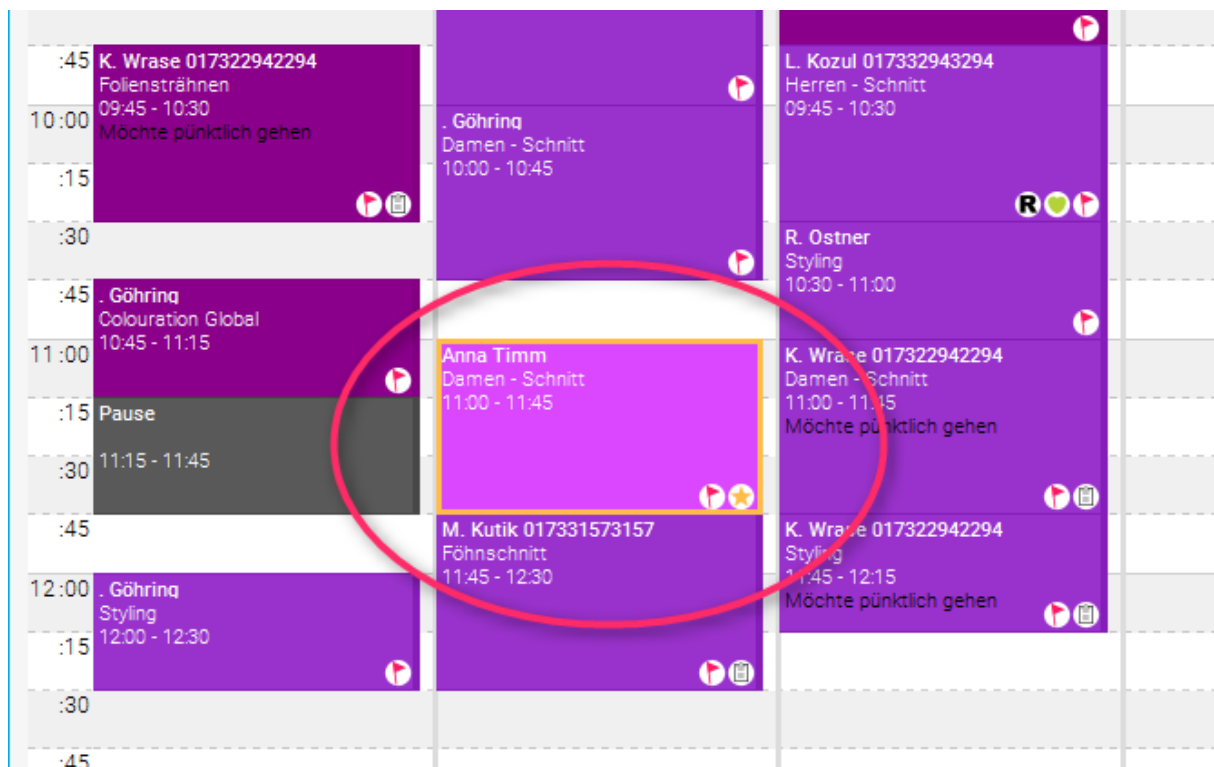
:45
K. Wrase 017322942294
Foliensträhnen
09:45 - 10:30
Möchte pünktlich gehen

10:00
:15
:30
:45
. Göhring
Colouration Global
10:45 - 11:15

11:00
:15
Pause

:30
11:15 - 11:45

:45
12:00
. Göhring
Styling
12:00 - 12:30

:15
:30
:45

. Göhring
Damen - Schnitt
10:00 - 10:45

Anna Timm
Damen - Schnitt
11:00 - 11:45

M. Kutik 017331573157
Föhnschnitt
11:45 - 12:30

L. Kozul 017332943294
Herren - Schnitt
09:45 - 10:30

R

R. Ostner
Styling
10:30 - 11:00

K. Wrase 017322942294
Damen - Schnitt
11:00 - 11:45
Möchte pünktlich gehen

K. Wrase 017322942294
Styling
11:45 - 12:15
Möchte pünktlich gehen